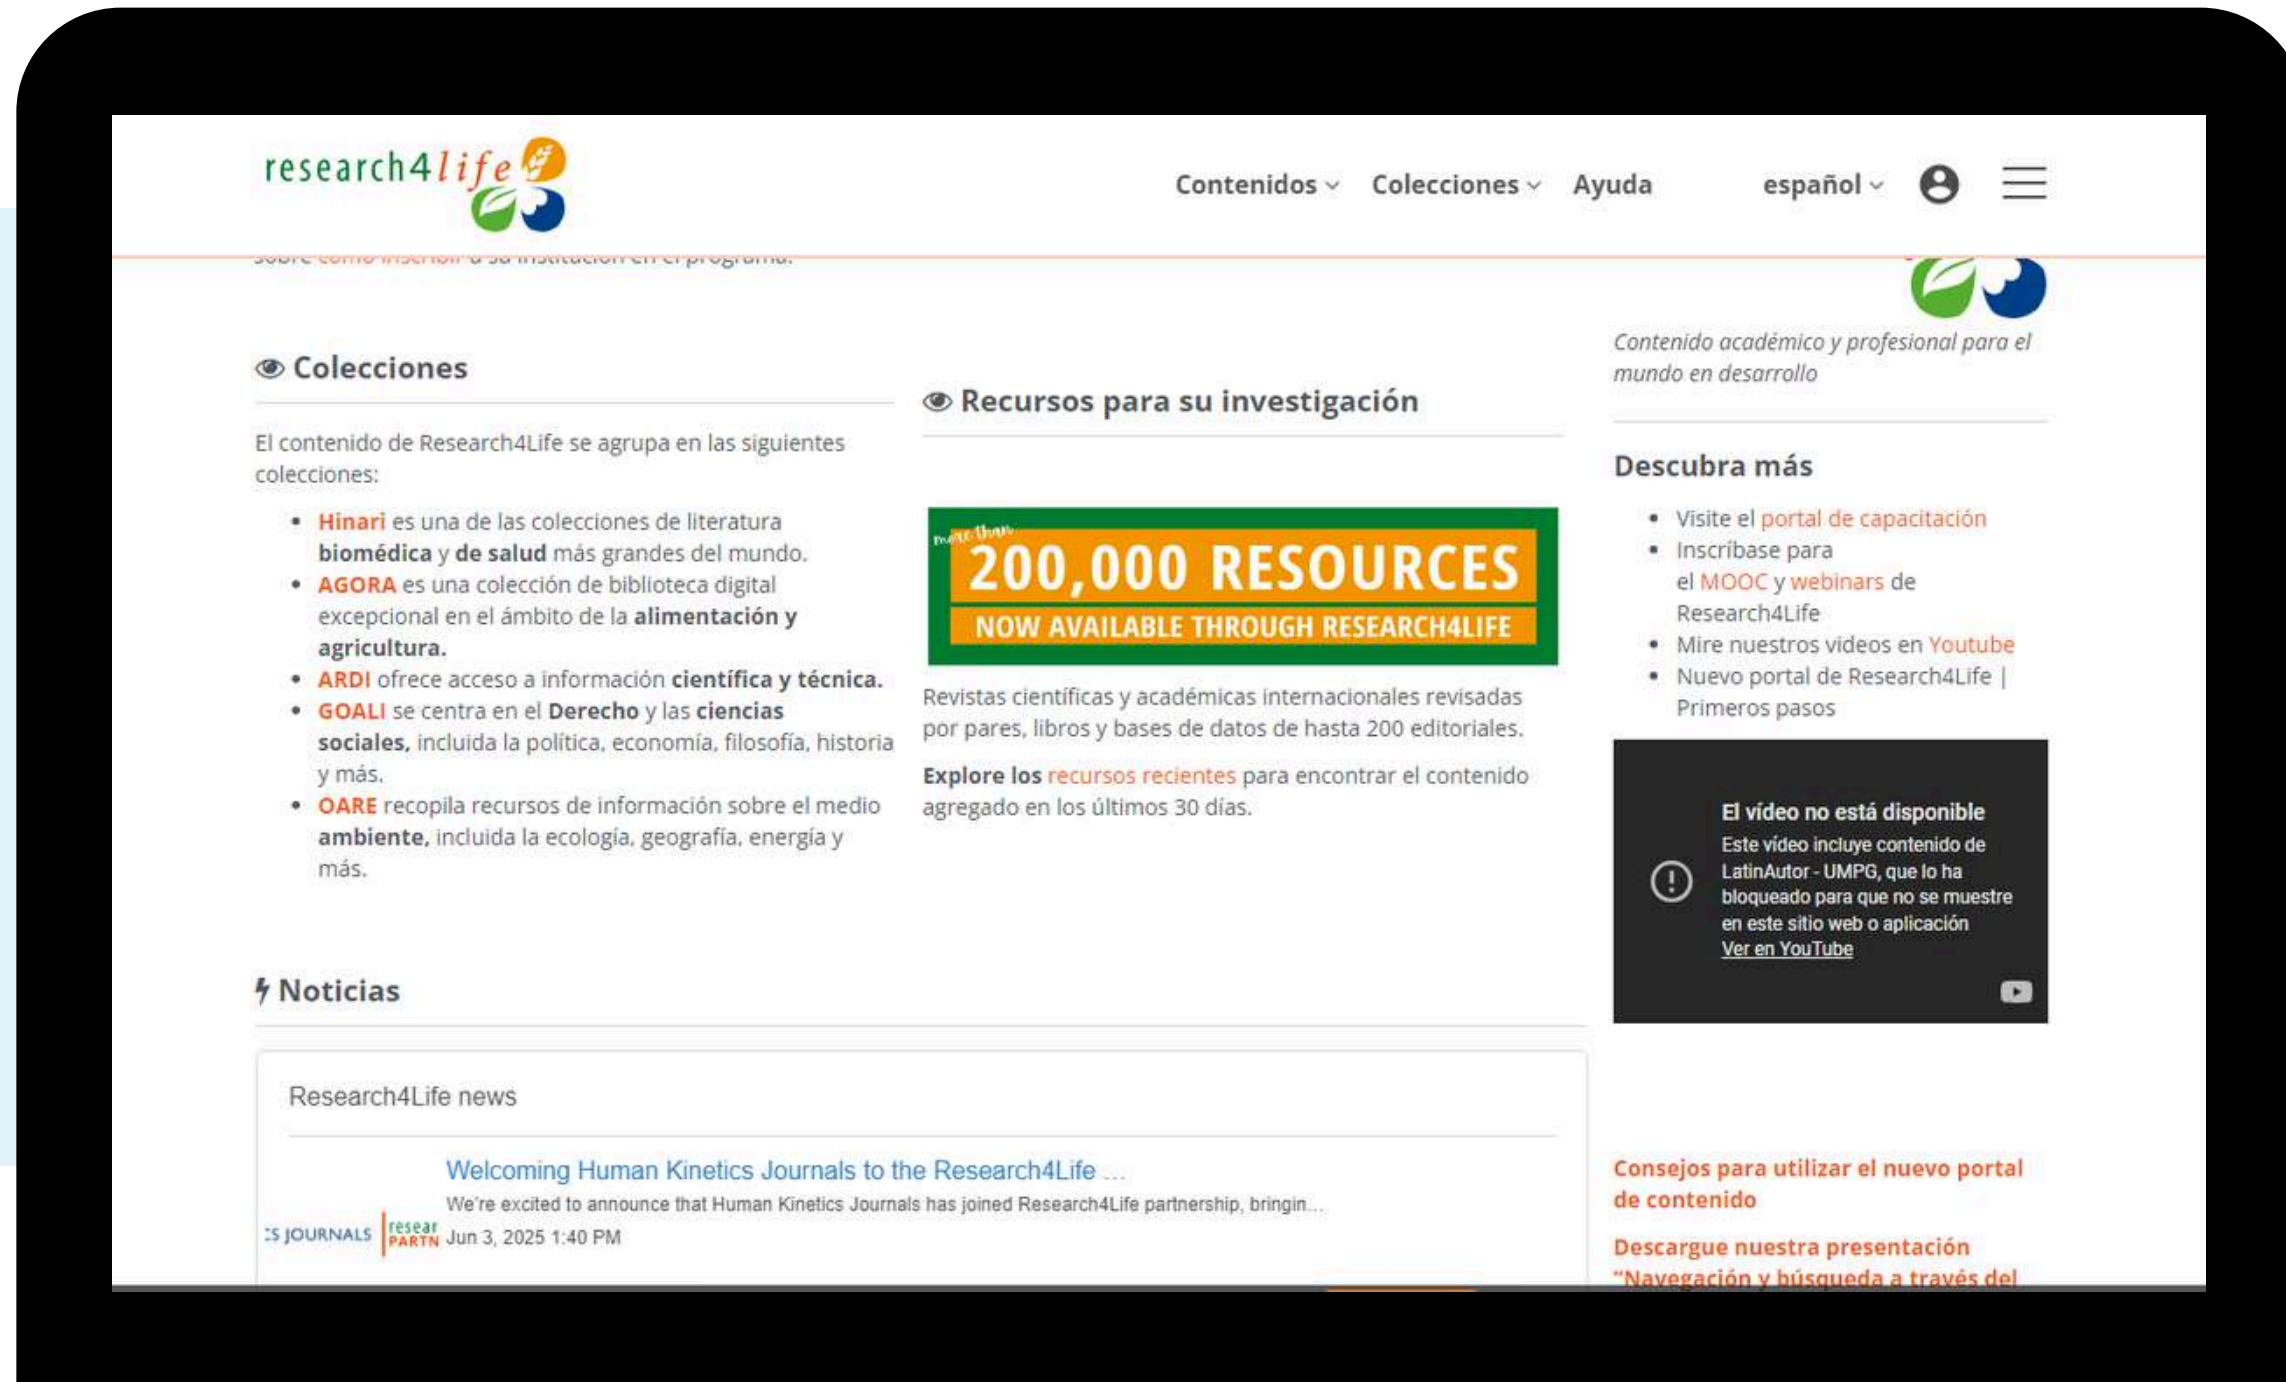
research4life

Contenidos Colecciones Ayuda español

sobre cómo inscribir a su institución en el programa.

Contenido académico y profesional para el mundo en desarrollo

Colecciones

El contenido de Research4Life se agrupa en las siguientes colecciones:

- Hinari es una de las colecciones de literatura biomédica y de salud más grandes del mundo.
- AGORA es una colección de biblioteca digital excepcional en el ámbito de la alimentación y agricultura.
- ARDI ofrece acceso a información científica y técnica.
- GOALI se centra en el Derecho y las ciencias sociales, incluida la política, economía, filosofía, historia y más.
- OARE recopila recursos de información sobre el medio ambiente, incluida la ecología, geografía, energía y más.

Recursos para su investigación

more than
200,000 RESOURCES
NOW AVAILABLE THROUGH RESEARCH4LIFE

Revistas científicas y académicas internacionales revisadas por pares, libros y bases de datos de hasta 200 editoriales.

Explore los recursos recientes para encontrar el contenido agregado en los últimos 30 días.

Descubra más

- Visite el portal de capacitación
- Inscríbase para el MOOC y webinars de Research4Life
- Mire nuestros videos en Youtube
- Nuevo portal de Research4Life | Primeros pasos

El vídeo no está disponible
Este vídeo incluye contenido de LatinAutor - UMPG, que lo ha bloqueado para que no se muestre en este sitio web o aplicación
Ver en YouTube

Noticias

Research4Life news

Welcoming Human Kinetics Journals to the Research4Life ...
We're excited to announce that Human Kinetics Journals has joined Research4Life partnership, bringin...
CS JOURNALS resear PARTN Jun 3, 2025 1:40 PM

Consejos para utilizar el nuevo portal de contenido

Descargue nuestra presentación "Navegación y búsqueda a través del